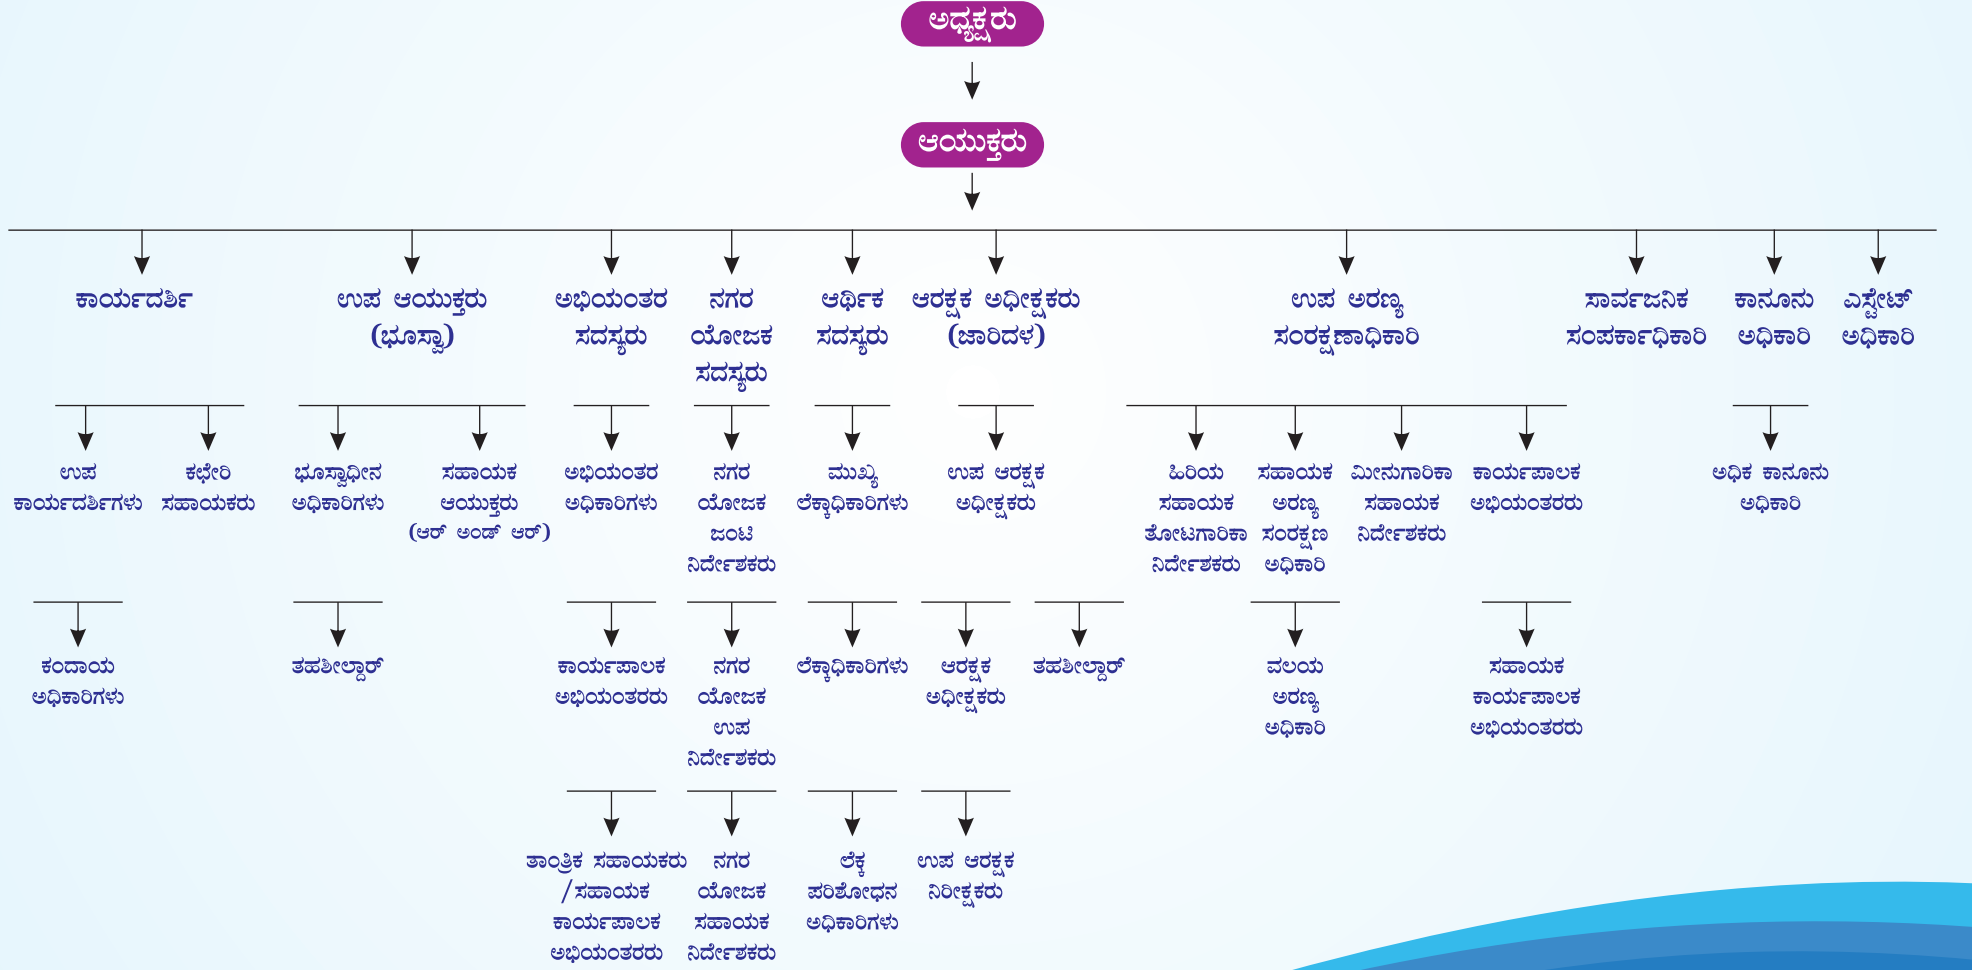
ಅಧ್ಯಕ್ಷರು

ಆಯುಕ್ತರು

ಕಾರ್ಯದರ್ಶಿ

ಉಪ ಆಯುಕ್ತರು (ಭೂಸ್ವಾ)

ಅಭಿಯಂತರ ಸದಸ್ಯರು

ನಗರ ಯೋಜಕ ಸದಸ್ಯರು

ಆರ್ಥಿಕ ಸದಸ್ಯರು

ಆರಕ್ಷಕ ಅಧೀಕ್ಷಕರು (ಜಾರಿದಳ)

ಉಪ ಅರಣ್ಯ ಸಂರಕ್ಷಣಾಧಿಕಾರಿ

ಸಾರ್ವಜನಿಕ ಸಂಪರ್ಕಾಧಿಕಾರಿ

ಕಾನೂನು ಅಧಿಕಾರಿ

ಎಸ್ಟೇಟ್ ಅಧಿಕಾರಿ

ಉಪ ಕಾರ್ಯದರ್ಶಿಗಳು

ಕಛೇರಿ ಸಹಾಯಕರು

ಭೂಸ್ವಾಧೀನ ಅಧಿಕಾರಿಗಳು

ಸಹಾಯಕ ಆಯುಕ್ತರು (ಆರ್ ಅಂಡ್ ಆರ್)

ಅಭಿಯಂತರ ಅಧಿಕಾರಿಗಳು

ನಗರ ಯೋಜಕ ಜಂಟಿ ನಿರ್ದೇಶಕರು

ಮುಖ್ಯ ಲೆಕ್ಕಾಧಿಕಾರಿಗಳು

ಉಪ ಆರಕ್ಷಕ ಅಧೀಕ್ಷಕರು

ಹಿರಿಯ ಸಹಾಯಕ ತೋಟಗಾರಿಕಾ ನಿರ್ದೇಶಕರು

ಸಹಾಯಕ ಅರಣ್ಯ ಸಂರಕ್ಷಣ ಅಧಿಕಾರಿ

ಮೀನುಗಾರಿಕಾ ಸಹಾಯಕ ನಿರ್ದೇಶಕರು

ಕಾರ್ಯಪಾಲಕ ಅಭಿಯಂತರರು

ಅಧಿಕ ಕಾನೂನು ಅಧಿಕಾರಿ

ಕಂದಾಯ ಅಧಿಕಾರಿಗಳು

ತಹಶೀಲ್ದಾರ್

ಕಾರ್ಯಪಾಲಕ ಅಭಿಯಂತರರು

ನಗರ ಯೋಜಕ ಉಪ ನಿರ್ದೇಶಕರು

ಲೆಕ್ಕಾಧಿಕಾರಿಗಳು

ಆರಕ್ಷಕ ಅಧೀಕ್ಷಕರು

ತಹಶೀಲ್ದಾರ್

ವಲಯ ಅರಣ್ಯ ಅಧಿಕಾರಿ

ಸಹಾಯಕ ಕಾರ್ಯಪಾಲಕ ಅಭಿಯಂತರರು

ತಾಂತ್ರಿಕ ಸಹಾಯಕರು /ಸಹಾಯಕ ಕಾರ್ಯಪಾಲಕ ಅಭಿಯಂತರರು

ನಗರ ಯೋಜಕ ಸಹಾಯಕ ನಿರ್ದೇಶಕರು

ಲೆಕ್ಕ ಪರಿಶೋಧನ ಅಧಿಕಾರಿಗಳು

ಉಪ ಆರಕ್ಷಕ ನಿರೀಕ್ಷಕರು